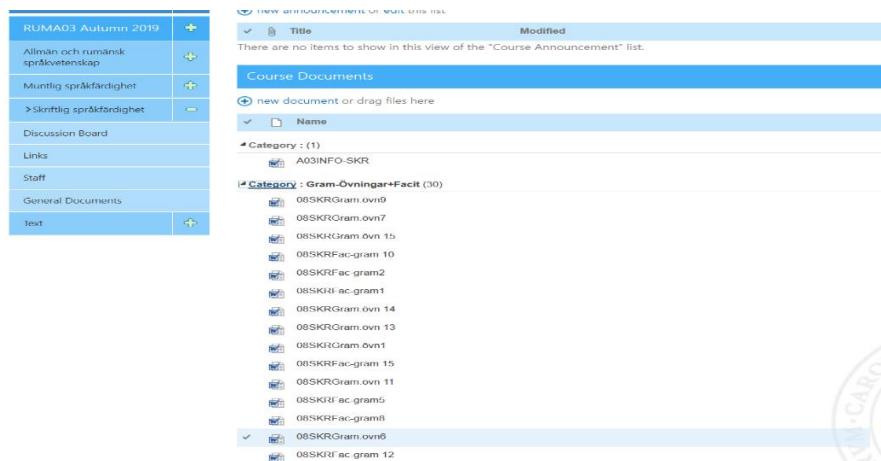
RUMA03 Autumn 2019
Allmän och rumänsk språkvetenskap
Muntlig språkfärdighet
>Skriftlig språkfärdighet
Discussion Board
Links
Staff
General Documents
Text

new announcement or edit this list

Title
Modified

There are no items to show in this view of the "Course Announcement" list.

Course Documents

new document or drag files here

Name

Category : (1)
A03INFO-SKR

Category : Gram-Övningar+Facit (30)
08SKRGram.ovn9
08SKRGram.ovn7
08SKRGram.övn 15
08SKRFac-gram 10
08SKRFac-gram2
08SKRFac-gram1
08SKRGram.övn 14
08SKRGram.ovn 13
08SKRGram.övn1
08SKRFac-gram 15
08SKRGram.ovn 11
08SKRFac-gram5
08SKRFac-gram8
08SKRGram.ovn6
08SKRFac.gram 12